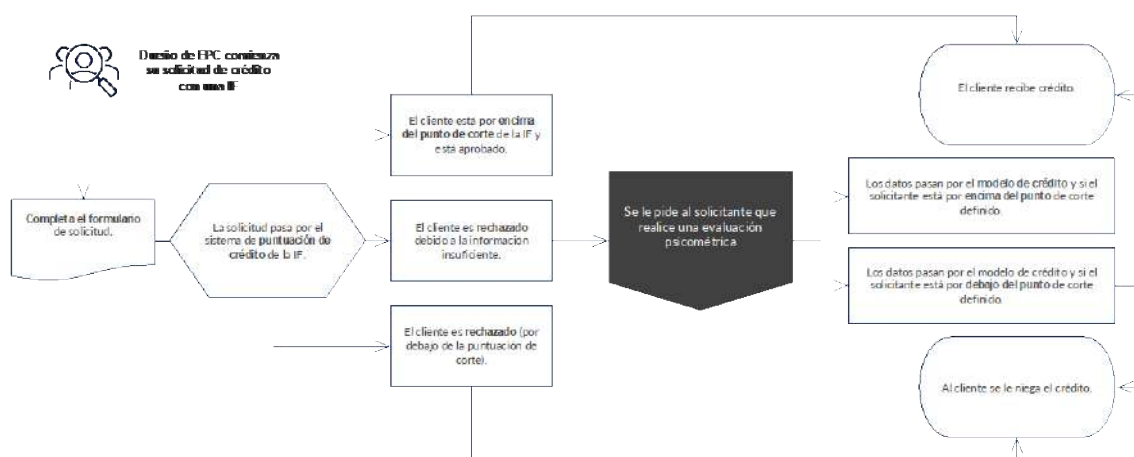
Dueño de EPC comienza su solicitud de crédito con una IF

Completa el formulario de solicitud.

La solicitud pasa por el sistema de puntuación de crédito de la IF.

El cliente está por encima del punto de corte de la IF y está aprobado.

El cliente es rechazado debido a la información insuficiente.

El cliente es rechazado (por debajo de la puntuación de corte).

Se le pide al solicitante que realice una evaluación psicométrica

El cliente recibe crédito.

Los datos pasan por el modelo de crédito y si el solicitante está por encima del punto de corte definido.

Los datos pasan por el modelo de crédito y si el solicitante está por debajo del punto de corte definido.

Al cliente se le niega el crédito.